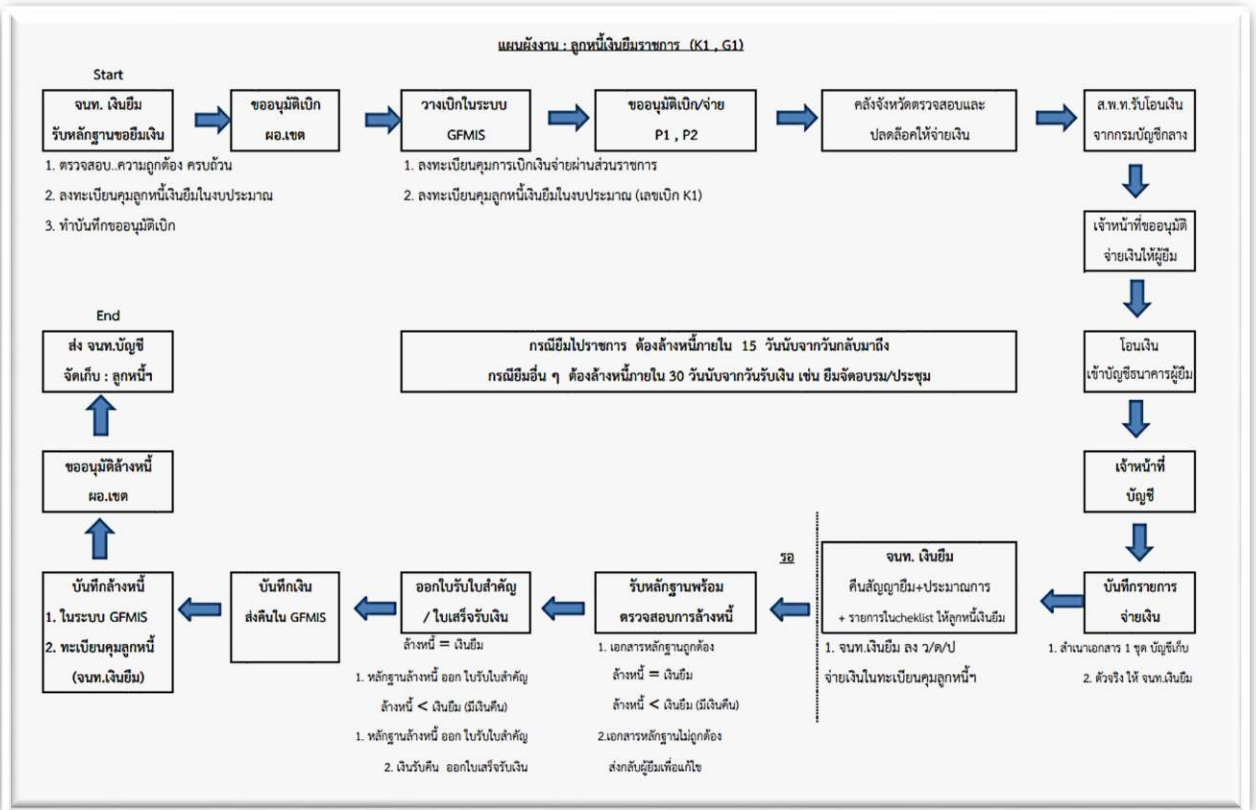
แผนผังงาน : ลูกหนี้เงินยืมราชการ (K1 , G1)

Start

จนท. เงินยืม รับหลักฐานขอยืมเงิน

ขออนุมัติเบิก ผอ.เขต

วางเบิกในระบบ GFMIS

ขออนุมัติเบิก/จ่าย P1 , P2

คลังจังหวัดตรวจสอบและปลดล็อคให้จ่ายเงิน

ส.พ.ท.รับโอนเงินจากกรมบัญชีกลาง

1. ตรวจสอบ..ความถูกต้อง ครบถ้วน
2. ลงทะเบียนคุมลูกหนี้เงินยืมในงบประมาณ
3. ทำบันทึกขออนุมัติเบิก

1. ลงทะเบียนคุมการเบิกเงินจ่ายผ่านส่วนราชการ
2. ลงทะเบียนคุมลูกหนี้เงินยืมในงบประมาณ (เลขเบิก K1)

เจ้าหน้าที่ขออนุมัติจ่ายเงินให้ผู้ยืม

โอนเงิน เข้าบัญชีธนาคารผู้ยืม

End

ส่ง จนท.บัญชี จัดเก็บ : ลูกหนี้

กรณียืมไปราชการ ต้องล้างหนี้ภายใน 15 วันนับจากวันกลับมาถึง
กรณียืมอื่น ๆ ต้องล้างหนี้ภายใน 30 วันนับจากวันรับเงิน เช่น ยืมจัดอบรม/ประชุม

ขออนุมัติล้างหนี้ ผอ.เขต

เจ้าหน้าที่ บัญชี

บันทึกล้างหนี้
1. ในระบบ GFMIS
2. ทะเบียนคุมลูกหนี้ (จนท.เงินยืม)

บันทึกเงิน ส่งคืนใน GFMIS

ออกใบรับใบสำคัญ / ใบเสร็จรับเงิน

รับหลักฐานพร้อม ตรวจสอบการล้างหนี้

รอ

จนท. เงินยืม
คืนสัญญายืม+ประมาณการ
+ รายการในcheklist ให้ลูกหนี้เงินยืม

บันทึกรายการ จ่ายเงิน

ล้างหนี้ = เงินยืม
1. หลักฐานล้างหนี้ ออก ใบรับใบสำคัญ
ล้างหนี้ < เงินยืม (มีเงินคืน)
1. หลักฐานล้างหนี้ ออก ใบรับใบสำคัญ
2. เงินรับคืน ออกใบเสร็จรับเงิน

1. เอกสารหลักฐานถูกต้อง
ล้างหนี้ = เงินยืม
ล้างหนี้ < เงินยืม (มีเงินคืน)
2.เอกสารหลักฐานไม่ถูกต้อง
ส่งกลับผู้ยืมเพื่อแก้ไข

1. จนท.เงินยืม ลง ว/ด/ป
จ่ายเงินในทะเบียนคุมลูกหนี้ฯ

1. สำเนาเอกสาร 1 ชุด บัญชีเก็บ
2. ตัวจริง ให้ จนท.เงินยืม